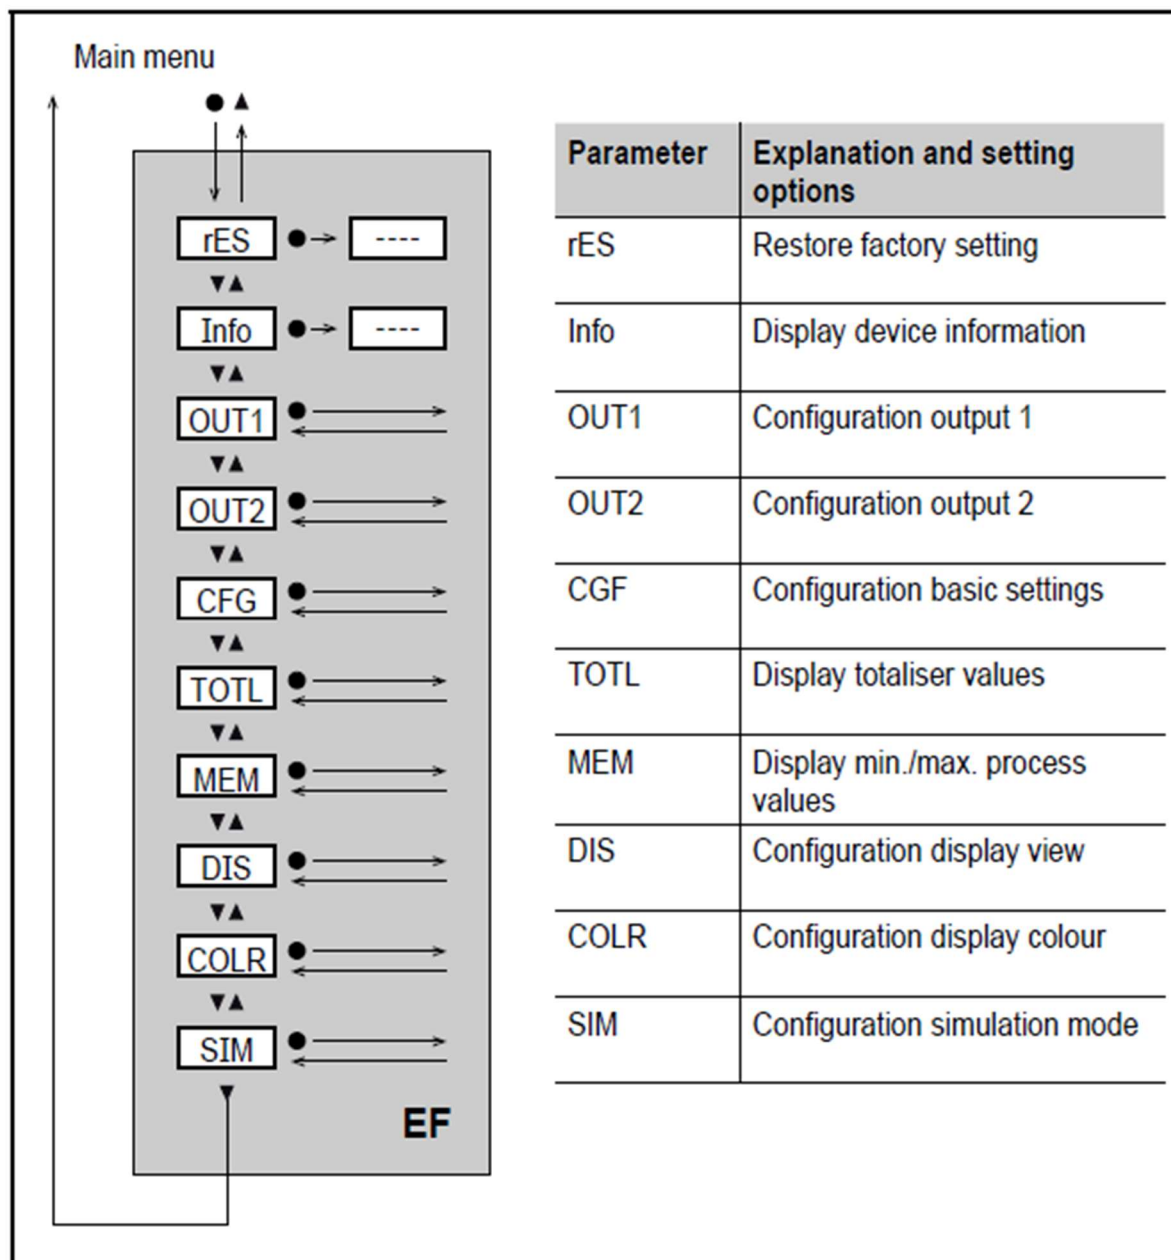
Main menu

● ▲

rES ● → ----
▼▲
Info ● → ----
▼▲
OUT1 ●
▼▲
OUT2 ●
▼▲
CFG ●
▼▲
TOTL ●
▼▲
MEM ●
▼▲
DIS ●
▼▲
COLR ●
▼▲
SIM ●
▼

EF

| Parameter | Explanation and setting options |
|---|---|
| rES | Restore factory setting |
| Info | Display device information |
| OUT1 | Configuration output 1 |
| OUT2 | Configuration output 2 |
| CGF | Configuration basic settings |
| TOTL | Display totaliser values |
| MEM | Display min./max. process values |
| DIS | Configuration display view |
| COLR | Configuration display colour |
| SIM | Configuration simulation mode |